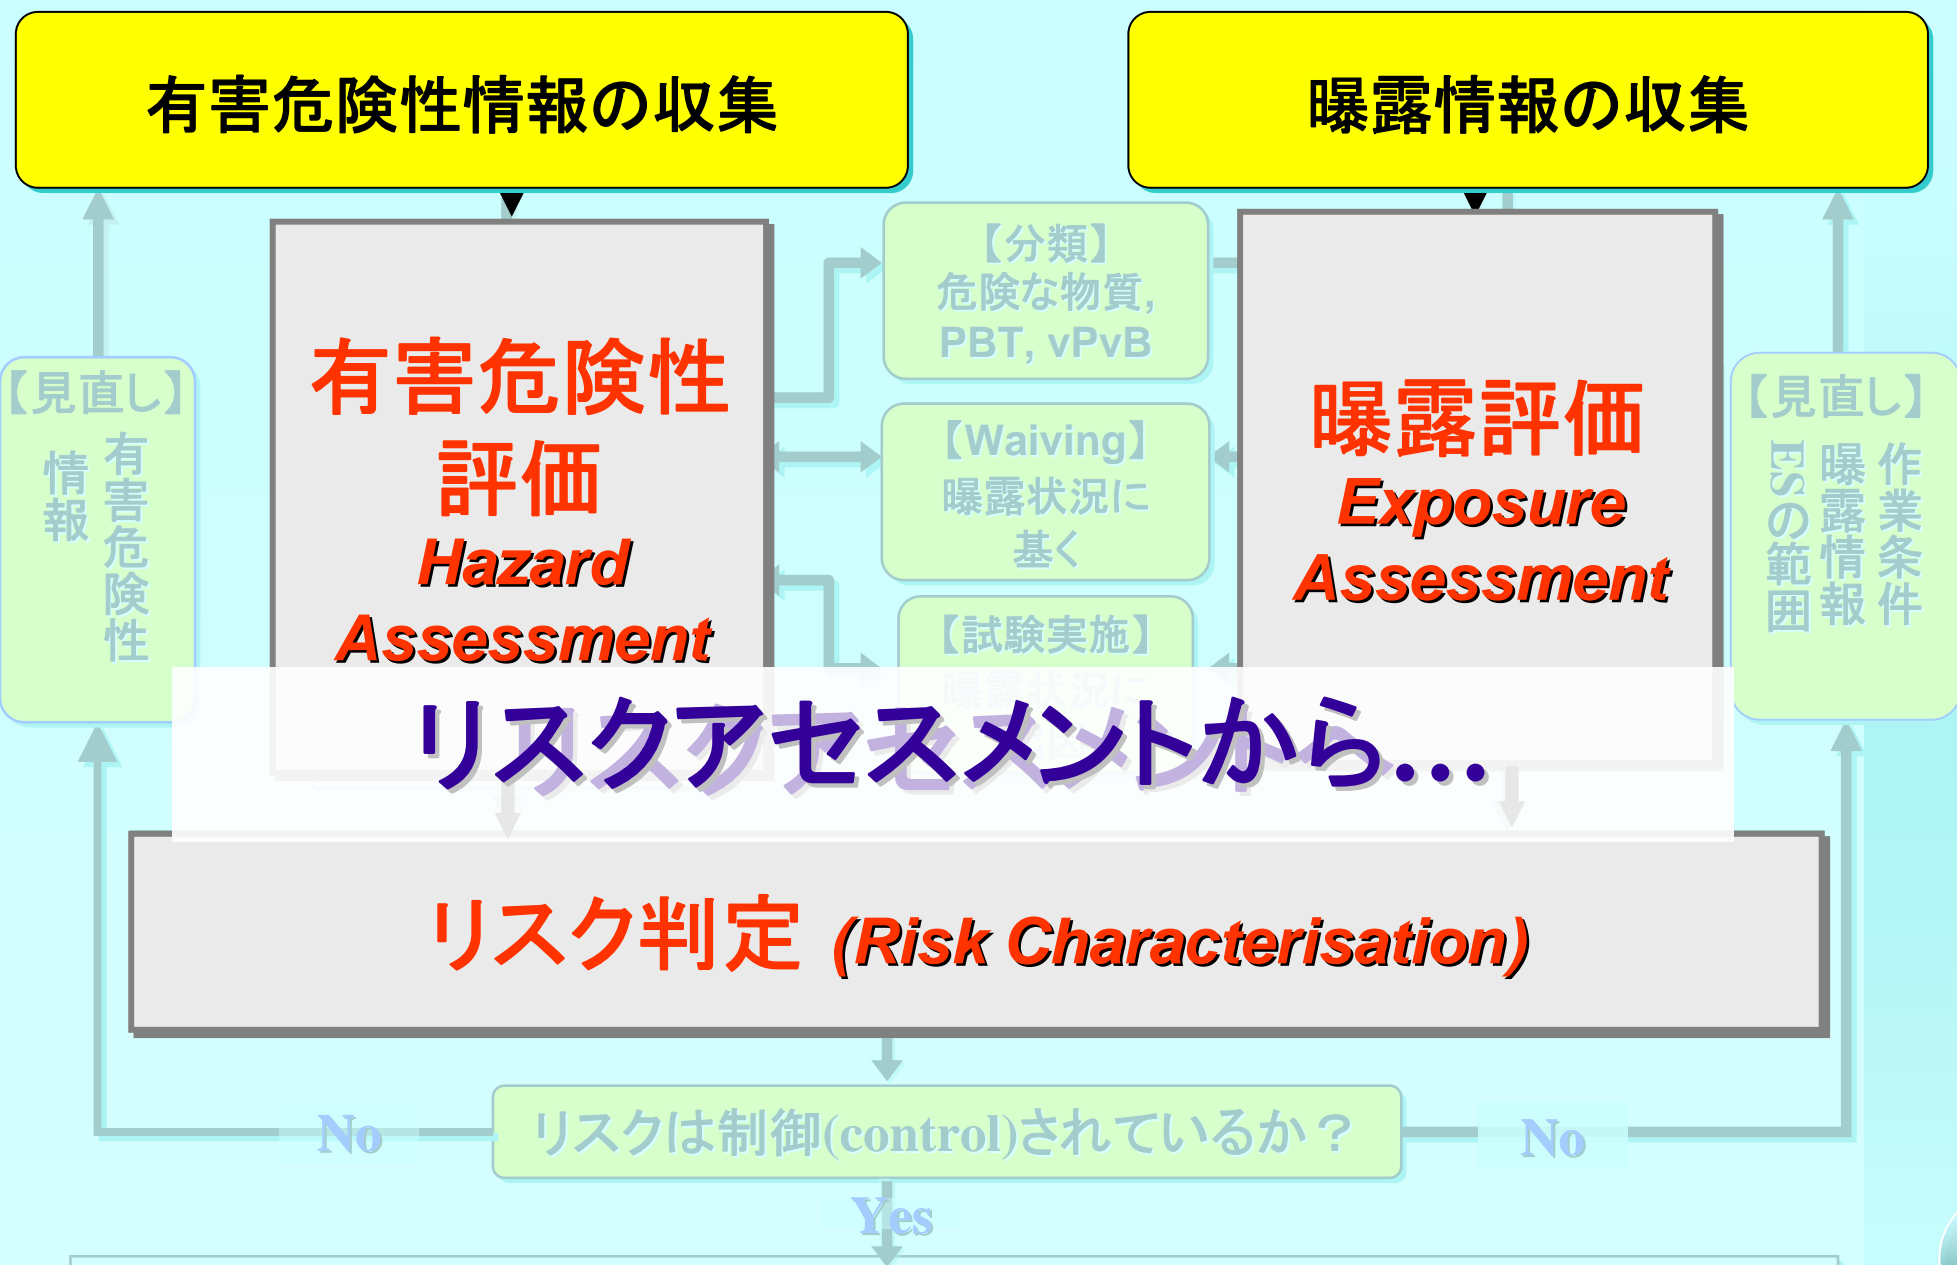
有害危険性情報の収集

曝露情報の収集

【見直し】
有害危険性情報

有害危険性評価
Hazard Assessment

【分類】
危険な物質, PBT, vPvB

【Waiving】
曝露状況に基く

【試験実施】
曝露状況に

曝露評価
Exposure Assessment

【見直し】
作業条件
曝露情報
ESの範囲

リスクアセスメントから…

リスク判定 (Risk Characterisation)

No

リスクは制御(control)されているか？

No

Yes